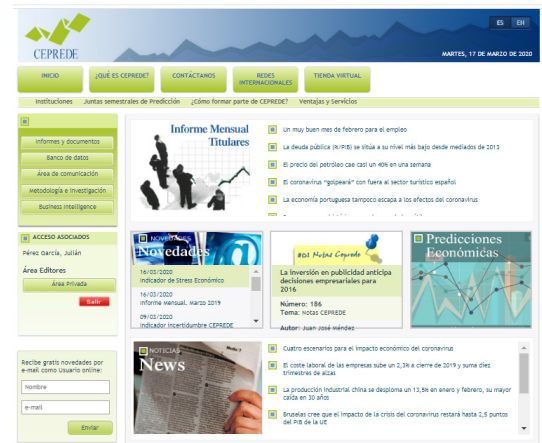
CEPREDE

ES EN

MARTES, 17 DE MARZO DE 2020

INICIO
¿QUÉ ES CEPREDE?
CONTÁCTANOS
REDES INTERNACIONALES
TIENDA VIRTUAL

Instituciones Juntas semestrales de Predicción ¿Cómo formar parte de CEPREDE? Ventajas y Servicios

Informes y documentos
Banco de datos
Área de comunicación
Metodología e Investigación
Business Intelligence

ACCESO ASOCIADOS
Pérez García, Julián
Área Editores
Área Privada
Salir

Recibe gratis novedades por e-mail como Usuario online:
Nombre
e-mail
Enviar

Informe Mensual
Titulares

Un muy buen mes de febrero para el empleo
La deuda pública (%PIB) se sitúa a su nivel más bajo desde mediados de 2013
El precio del petróleo cae casi un 40% en una semana
El coronavirus "golpeará" con fuera al sector turístico español
La economía portuguesa tampoco escapa a los efectos del coronavirus

NOVEDADES
Novedades
16/03/2020
Indicador de Stress Económico
16/03/2020
Informe Mensual. Marzo 2019
09/03/2020
Indicador Incertidumbre CEPREDE

#01 Notas Ceprede
La inversión en publicidad anticipa decisiones empresariales para 2016
Número: 186
Tema: Notas CEPREDE
Autor: Juan José Méndez

Predicciones Económicas

NOTICIAS
News

Cuatro escenarios para el impacto económico del coronavirus
El coste laboral de las empresas sube un 2,3% a cierre de 2019 y suma diez trimestres de alzas
La producción industrial china se desploma un 13,5% en enero y febrero, su mayor caída en 30 años
Bruselas cree que el impacto de la crisis del coronavirus restará hasta 2,5 puntos del PIB de la UE